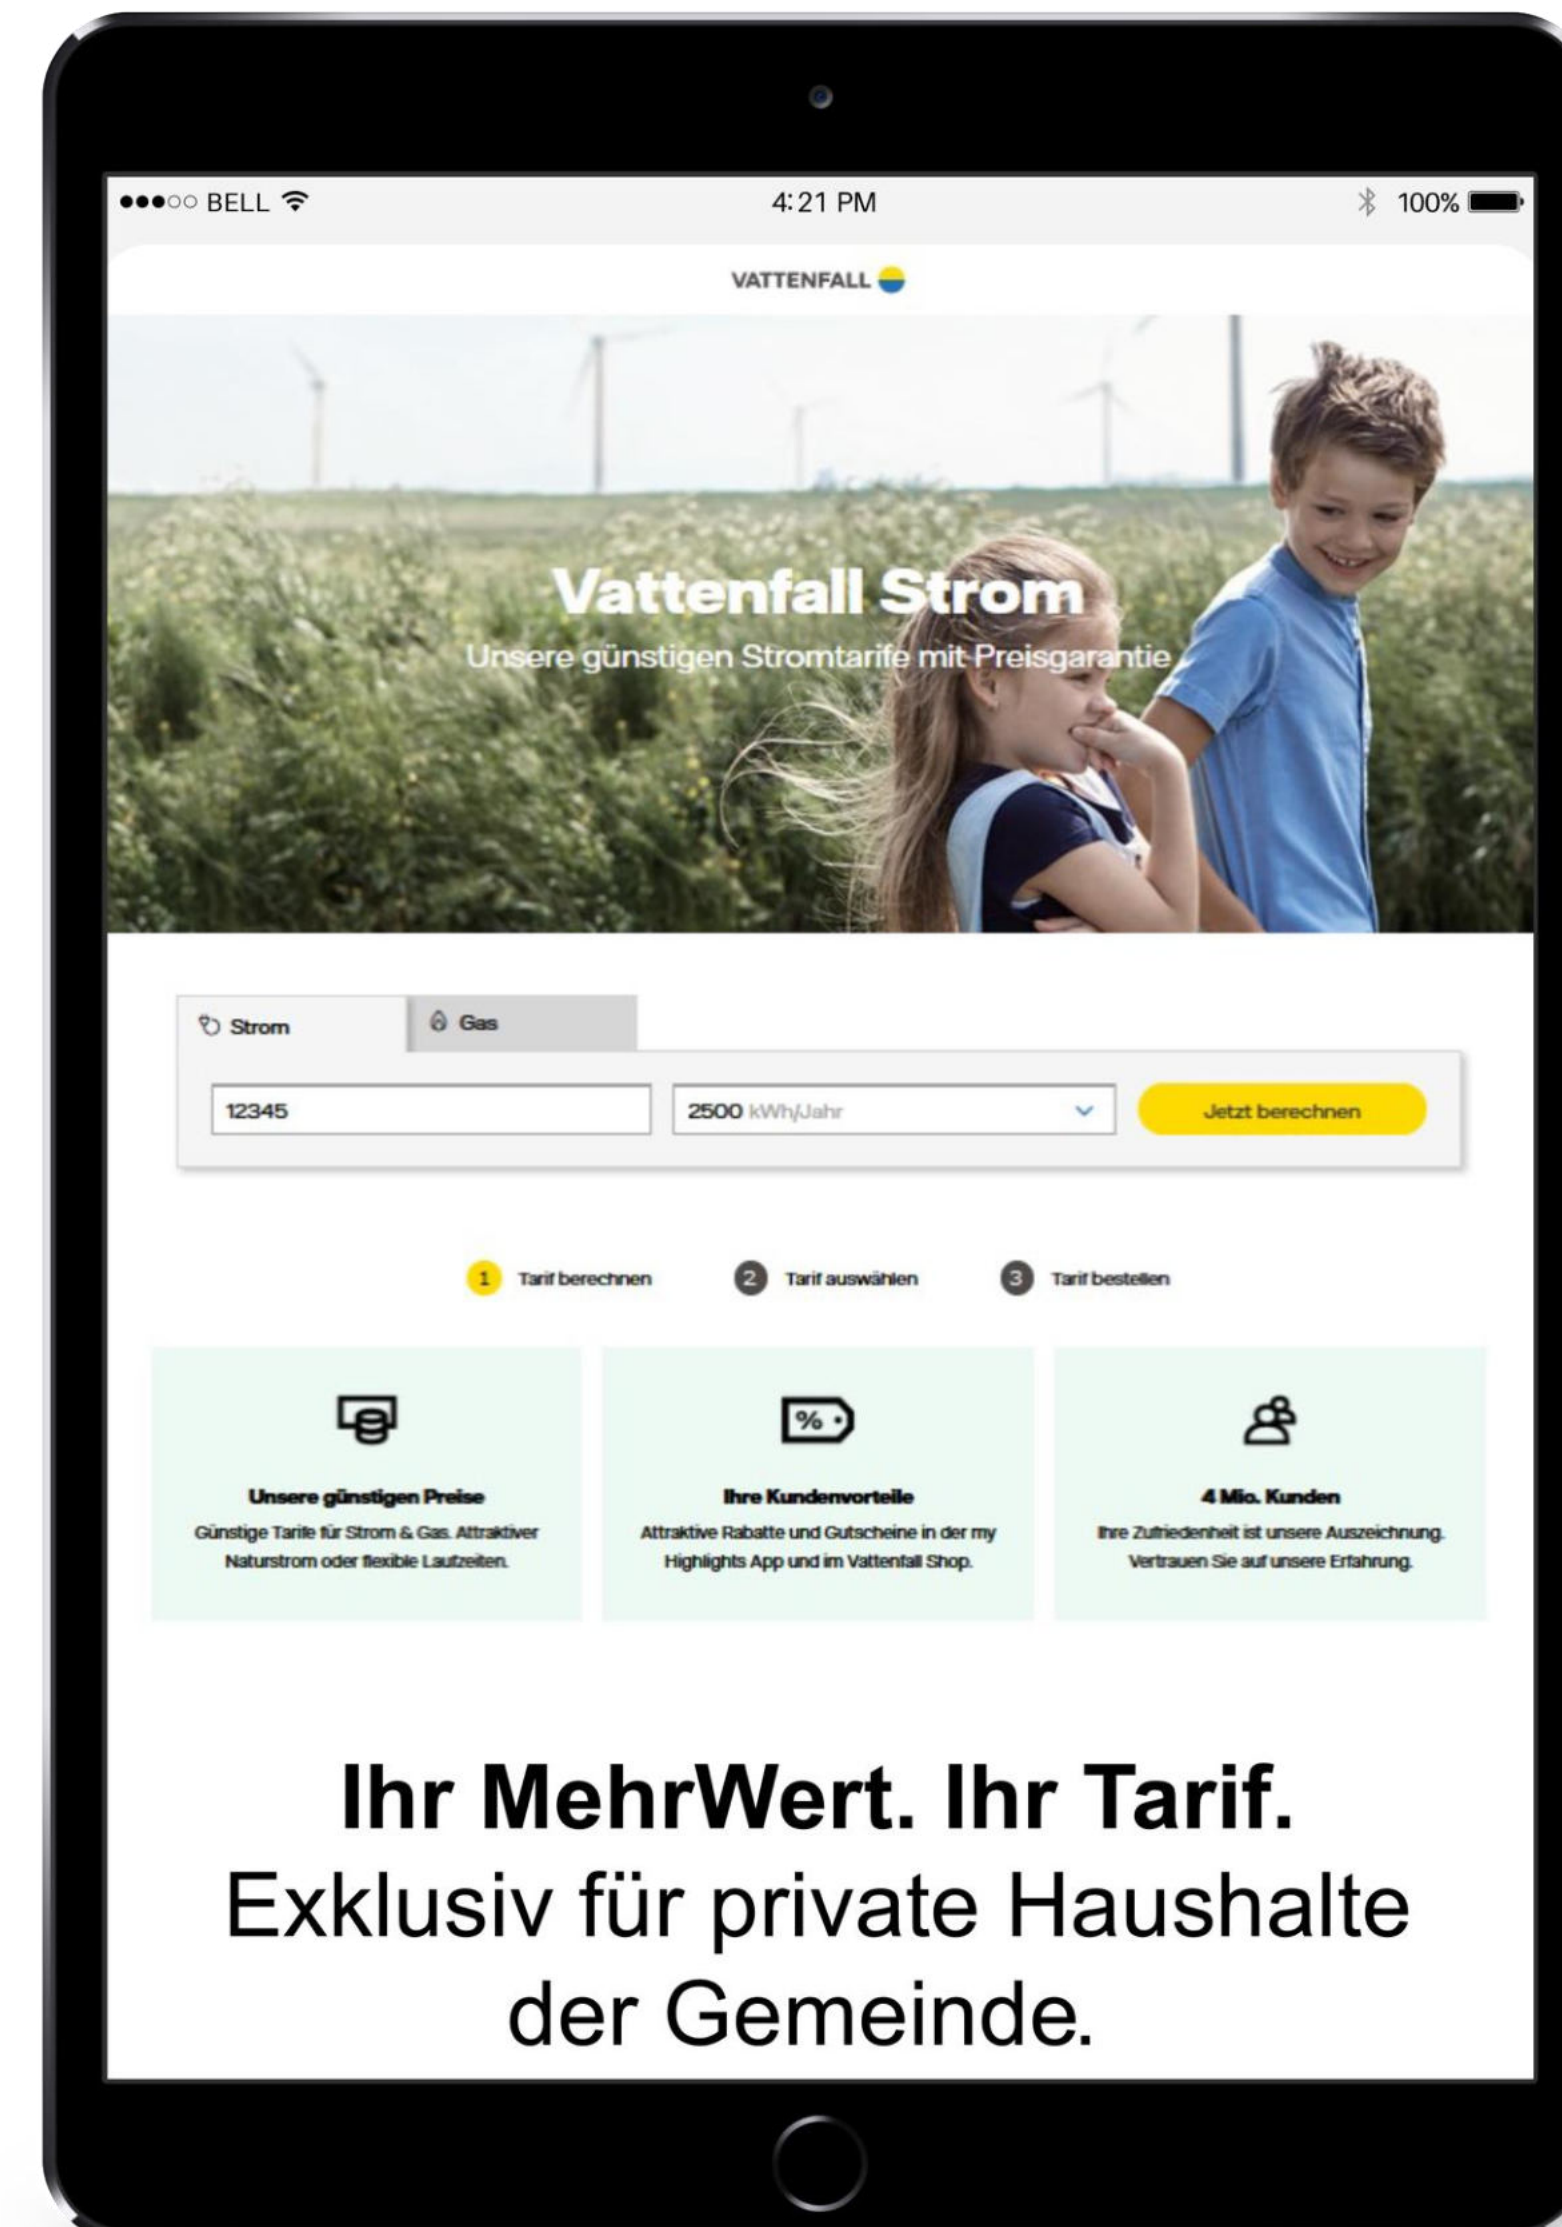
●●●○○ BELL 4:21 PM 100%

VATTENFALL

Vattenfall Strom
Unsere günstigen Stromtarife mit Preisgarantie

Strom
Gas

12345
2500 kWh/Jahr
Jetzt berechnen

1 Tarif berechnen
2 Tarif auswählen
3 Tarif bestellen

%

Unsere günstigen Preise
Günstige Tarife für Strom & Gas. Attraktiver Naturstrom oder flexible Laufzeiten.

Ihre Kundenvorteile
Attraktive Rabatte und Gutscheine in der my Highlights App und im Vattenfall Shop.

4 Mio. Kunden
Ihre Zufriedenheit ist unsere Auszeichnung. Vertrauen Sie auf unsere Erfahrung.

Ihr MehrWert. Ihr Tarif.
Exklusiv für private Haushalte der Gemeinde.